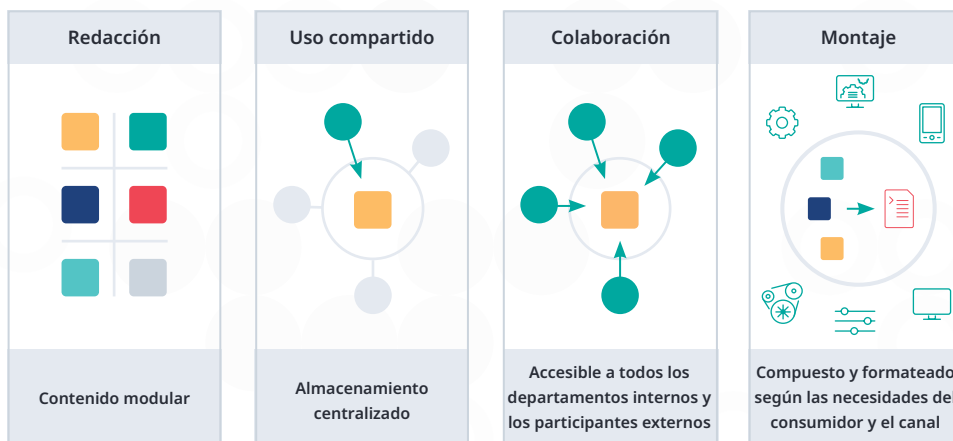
Redacción

Contenido modular

Uso compartido

Almacenamiento centralizado

Colaboración

Accesible a todos los departamentos internos y los participantes externos

Montaje

Compuesto y formateado según las necesidades del consumidor y el canal